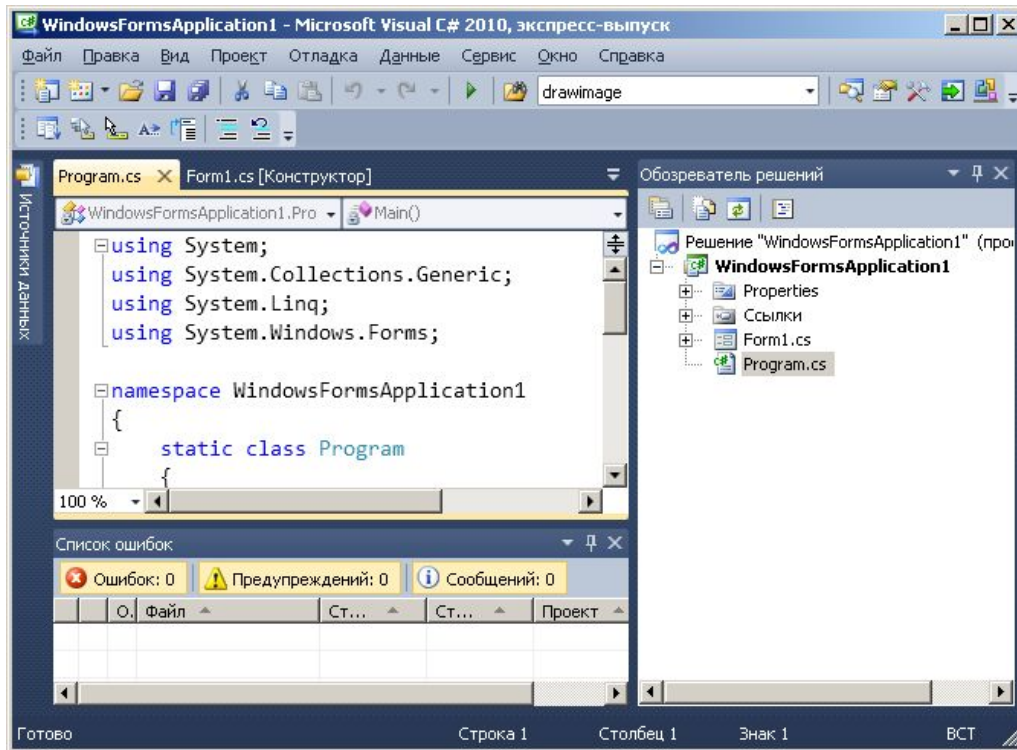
WindowsFormsApplication1 - Microsoft Visual C# 2010, экспресс-выпуск

Файл Правка Вид Проект Отладка Данные Сервис Окно Справка

drawimage

Источники данных

Program.cs × Form1.cs [Конструктор]

WindowsFormsApplication1.Pro Main()

using System;
using System.Collections.Generic;
using System.Linq;
using System.Windows.Forms;

namespace WindowsFormsApplication1
{
    static class Program
    {

100 %

Обозреватель решений

Решение "WindowsFormsApplication1" (про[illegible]
WindowsFormsApplication1
Properties
Ссылки
Form1.cs
Program.cs

Список ошибок

Ошибок: 0 Предупреждений: 0 Сообщений: 0

| | О. | Файл | Ст... | Ст... | Проект |
|---|---|---|---|---|---|

Готово Строка 1 Столбец 1 Знак 1 ВСТ